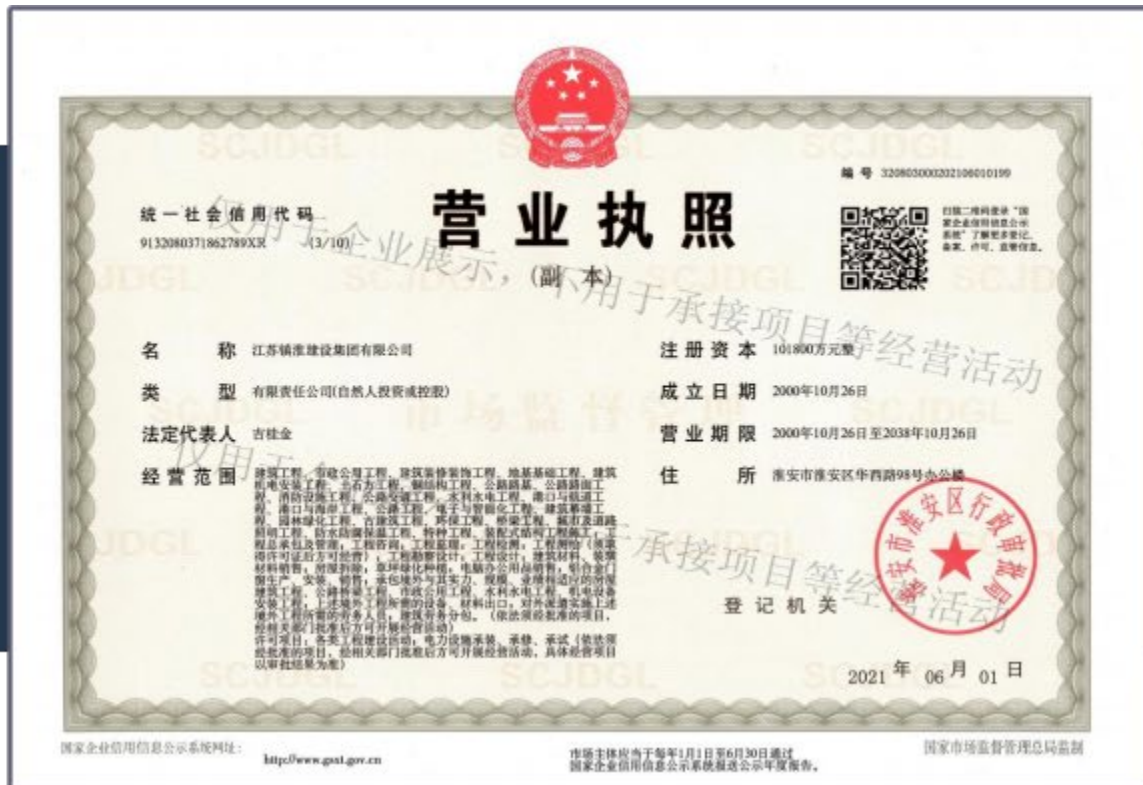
SCJDGL

编号 320803000202106010199

统一社会信用代码
91320803718627​89XR (3/10)

营业执照
(副本)

扫描二维码登录"国家企业信用信息公示系统"了解更多登记、备案、许可、监管信息。

仅用于企业展示，不用于承接项目等经营活动

名称 江苏镇淮建设集团有限公司

类型 有限责任公司(自然人投资或控股)

法定代表人 吉桂金

经营范围 建筑工程、市政公用工程、建筑装修装饰工程、地基基础工程、建筑机电安装工程、石方工程、钢结构工程、公路路基、公路路面工程、消防设施工程、公路交通工程、水利水电工程、港口与航道工程、港口与海岸工程、公路工程、电子与智能化工程、建筑幕墙工程、园林绿化工程、古建筑工程、环保工程、桥梁工程、城市及道路照明工程、防水防腐保温工程、特种工程、装配式结构工程施工；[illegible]

注册资本 101800万元整

成立日期 2000年10月26日

营业期限 2000年10月26日至2038年10月26日

住所 淮安市淮安区华西路98号办公楼

市场监督管理

仅用于企业展示，不用于承接项目等经营活动

登记机关

淮安市淮安区行政审批局

2021年 06月 01日

国家企业信用信息公示系统网址：
http://www.gsxt.gov.cn

市场主体应当于每年1月1日至6月30日通过国家企业信用信息公示系统报送公示年度报告。

国家市场监督管理总局监制